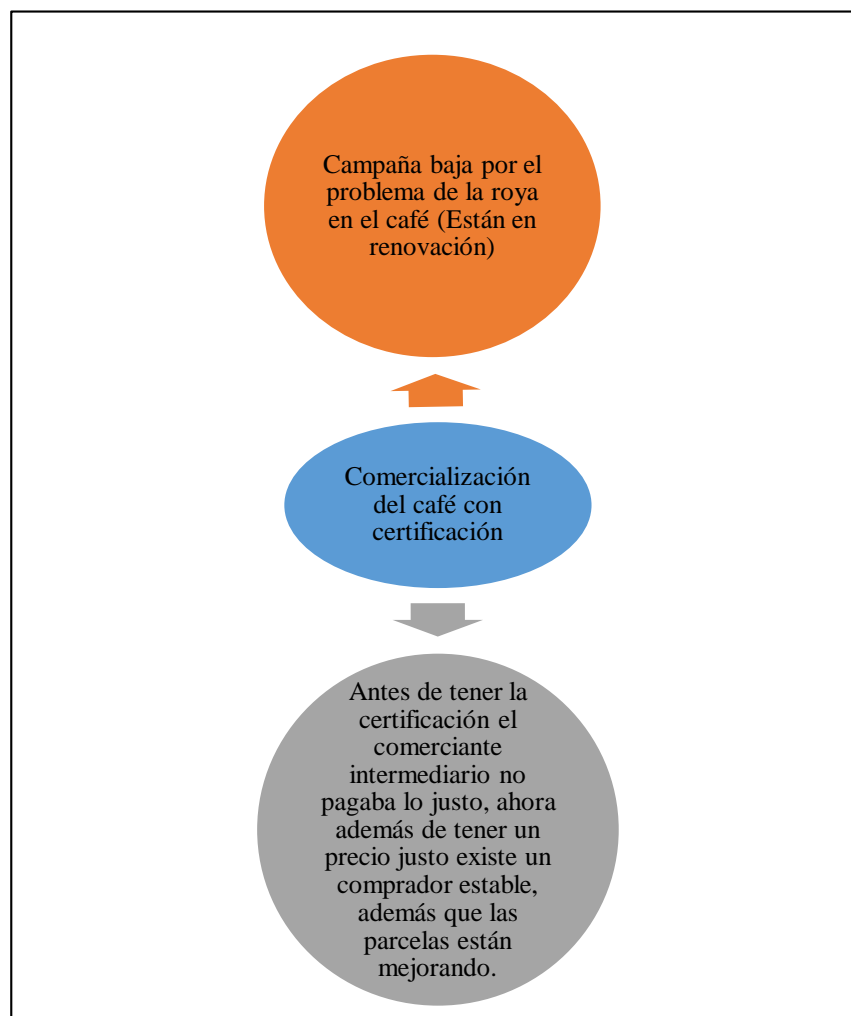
Campaña baja por el problema de la roya en el café (Están en renovación)

Comercialización del café con certificación

Antes de tener la certificación el comerciante intermediario no pagaba lo justo, ahora además de tener un precio justo existe un comprador estable, además que las parcelas están mejorando.